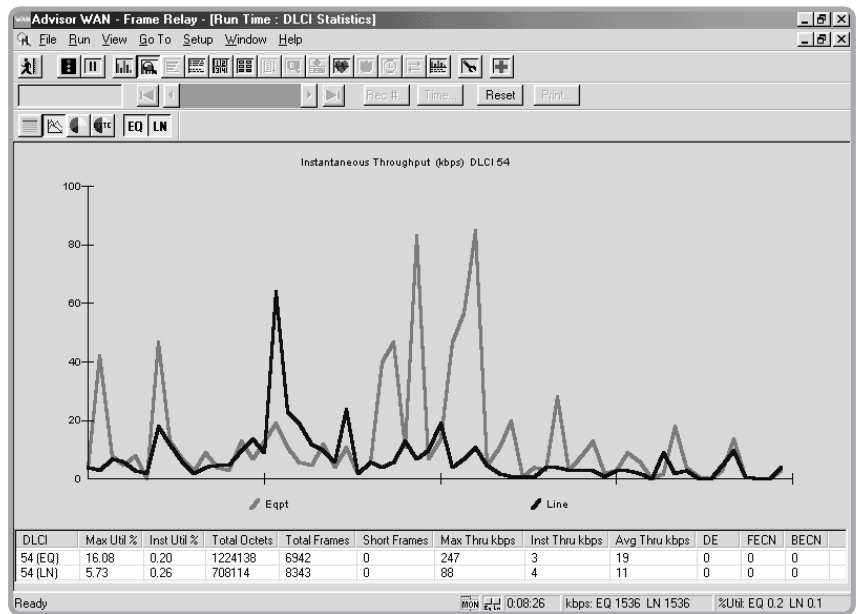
Advisor WAN - Frame Relay - [Run Time : DLCI Statistics]

File Run View GoTo Setup Window Help

Rec #... Time... Reset Print...

EQ LN

Instantaneous Throughput (kbps) DLCI 54

100
80
60
40
20
0

Eqpt
Line

| DLCI | Max Util % | Inst Util % | Total Octets | Total Frames | Short Frames | Max Thru kbps | Inst Thru kbps | Avg Thru kbps | DE | FECN | BECN |
|---|---|---|---|---|---|---|---|---|---|---|---|
| 54 (EQ) | 16.08 | 0.20 | 1224138 | 6942 | 0 | 247 | 3 | 19 | 0 | 0 | 0 |
| 54 (LN) | 5.73 | 0.26 | 708114 | 8343 | 0 | 88 | 4 | 11 | 0 | 0 | 0 |

Ready MON 0:08:26 kbps: EQ 1536 LN 1536 %Util: EQ 0.2 LN 0.1